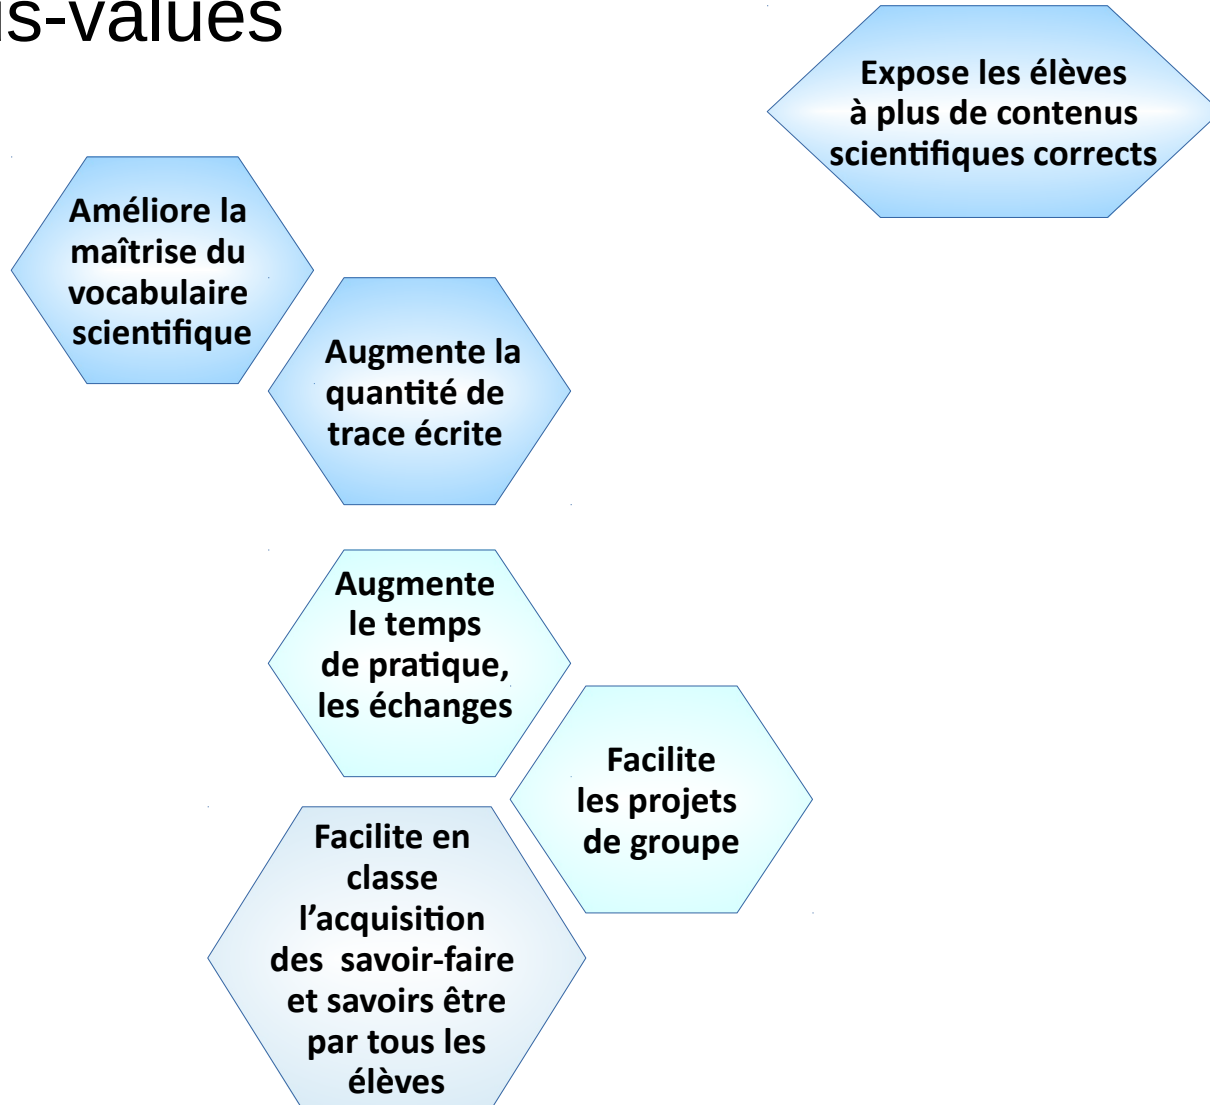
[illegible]s-values

Expose les élèves à plus de contenus scientifiques corrects

Améliore la maîtrise du vocabulaire scientifique

Augmente la quantité de trace écrite

Augmente le temps de pratique, les échanges

Facilite les projets de groupe

Facilite en classe l'acquisition des savoir-faire et savoirs être par tous les élèves